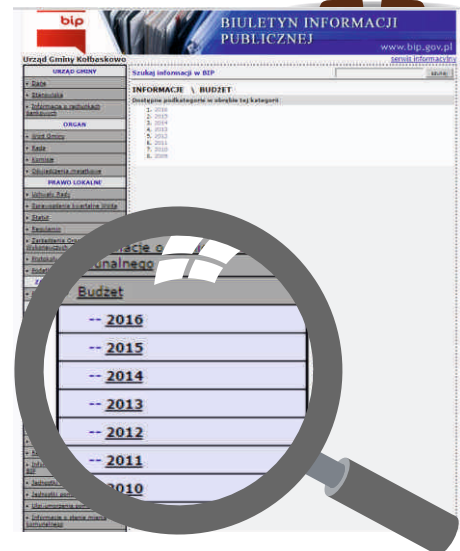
bip

BIULETYN INFORMACJI PUBLICZNEJ

www.bip.gov.pl

Urząd Gminy Kołbaskowo

serwis informacyjny

URZĄD GMINY

Dane

Statystyka

Informacje o rachunkach bankowych

ORGAN

Wójt Gminy

Rada

Komisje

Oświadczenia majątkowe

PRAWO LOKALNE

Uchwały Rady

Sprawozdania kwartalne Wójta

Statut

Regulamin

Zarządzenia

Protokoły

Budżet

Szukaj informacji w BIP

szukaj

INFORMACJE \ BUDŻET

Dostępne podkategorie w obrębie tej kategorii

1. 2016
2. 2015
3. 2014
4. 2013
5. 2012
6. 2011
7. 2010
8. 2009

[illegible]acje o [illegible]

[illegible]onalnego

Budżet

-- 2016

-- 2015

-- 2014

-- 2013

-- 2012

-- 2011

-- 2010